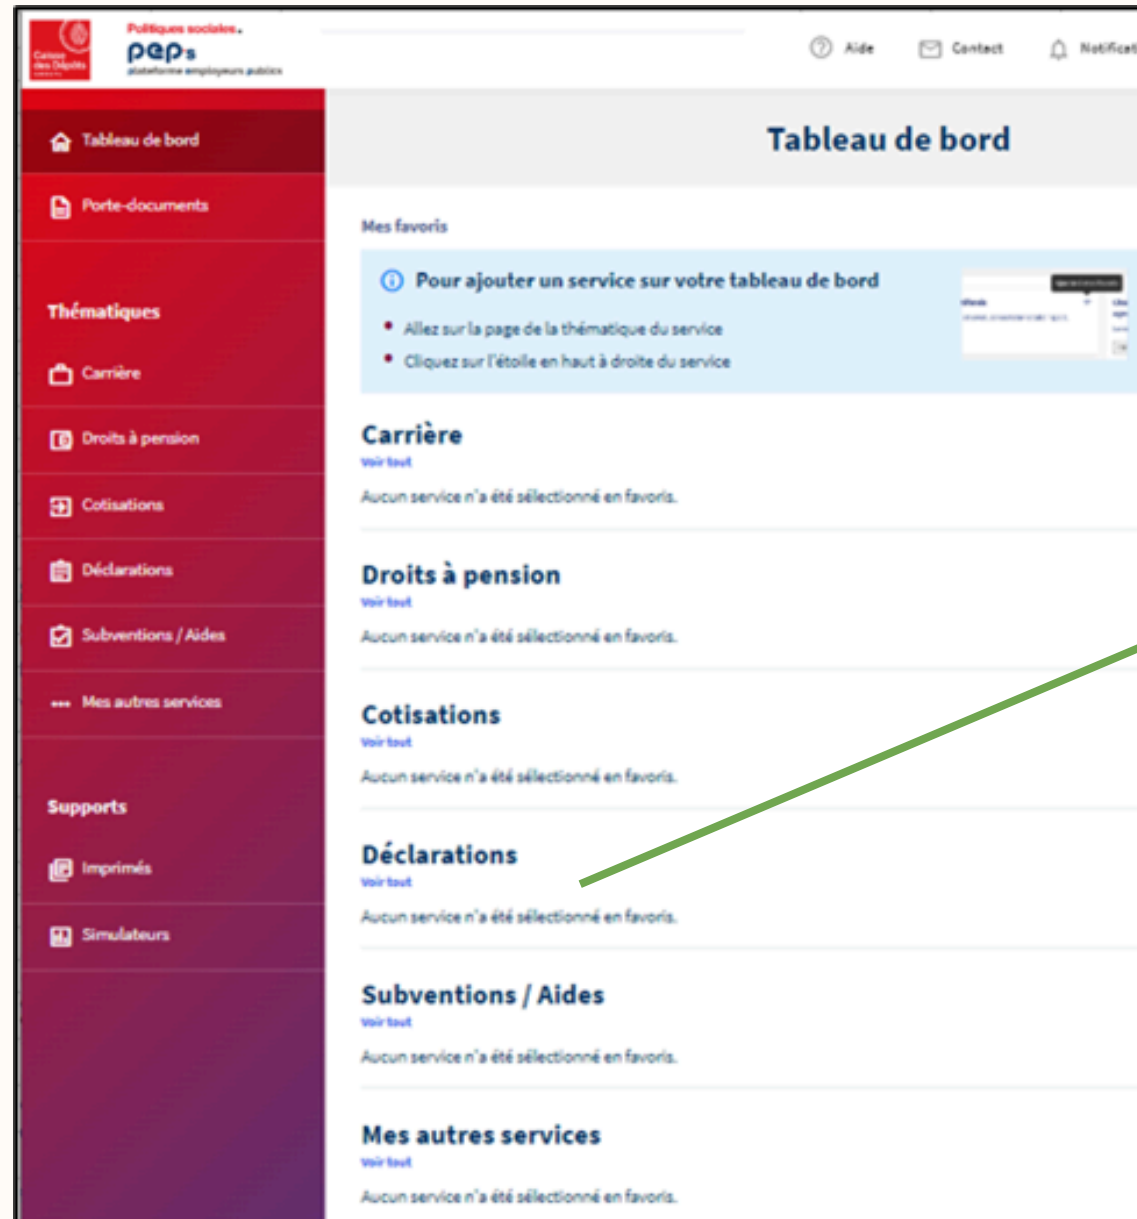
Caisse des Dépôts

Politiques sociales.
peps
plateforme employeurs publics

Aide
Contact
Notificat

Tableau de bord
Porte-documents

Thématiques
Carrière
Droits à pension
Cotisations
Déclarations
Subventions / Aides
Mes autres services

Supports
Imprimés
Simulateurs

Tableau de bord

Mes favoris

Pour ajouter un service sur votre tableau de bord
• Allez sur la page de la thématique du service
• Cliquez sur l'étoile en haut à droite du service

Carrière
Voir tout
Aucun service n'a été sélectionné en favoris.

Droits à pension
Voir tout
Aucun service n'a été sélectionné en favoris.

Cotisations
Voir tout
Aucun service n'a été sélectionné en favoris.

Déclarations
Voir tout
Aucun service n'a été sélectionné en favoris.

Subventions / Aides
Voir tout
Aucun service n'a été sélectionné en favoris.

Mes autres services
Voir tout
Aucun service n'a été sélectionné en favoris.